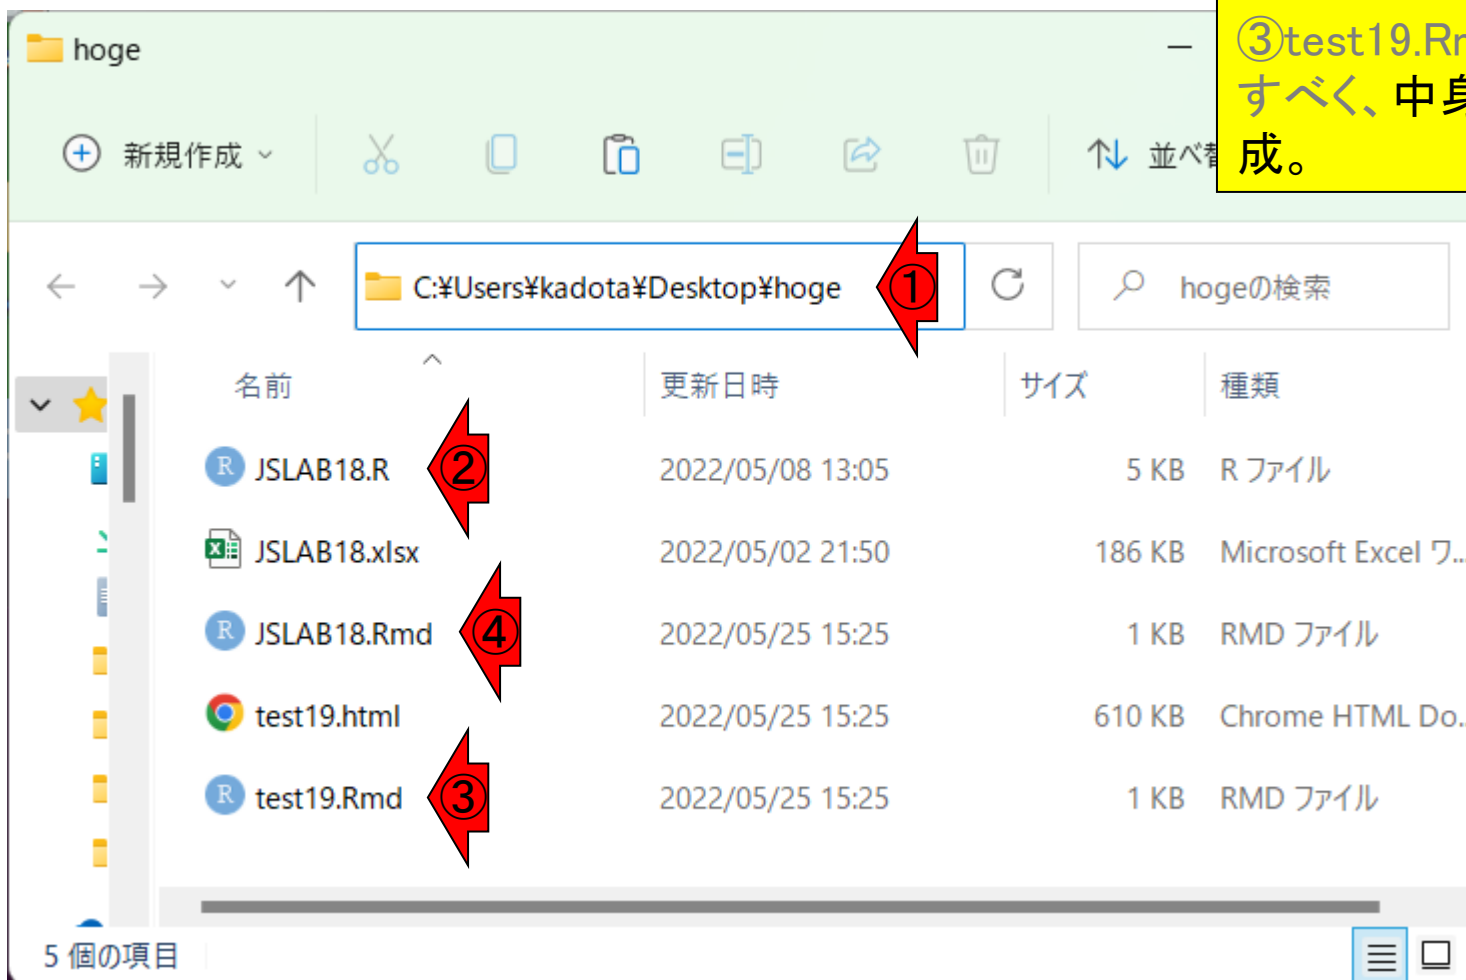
hoge

新規作成

並べ替

③test19.Rm
すべく、中身
成。

C:¥Users¥kadota¥Desktop¥hoge ①

hogeの検索

| 名前 | 更新日時 | サイズ | 種類 |
|---|---|---|---|
| JSLAB18.R ② | 2022/05/08 13:05 | 5 KB | R ファイル |
| JSLAB18.xlsx | 2022/05/02 21:50 | 186 KB | Microsoft Excel ワ... |
| JSLAB18.Rmd ④ | 2022/05/25 15:25 | 1 KB | RMD ファイル |
| test19.html | 2022/05/25 15:25 | 610 KB | Chrome HTML Do... |
| test19.Rmd ③ | 2022/05/25 15:25 | 1 KB | RMD ファイル |

5 個の項目